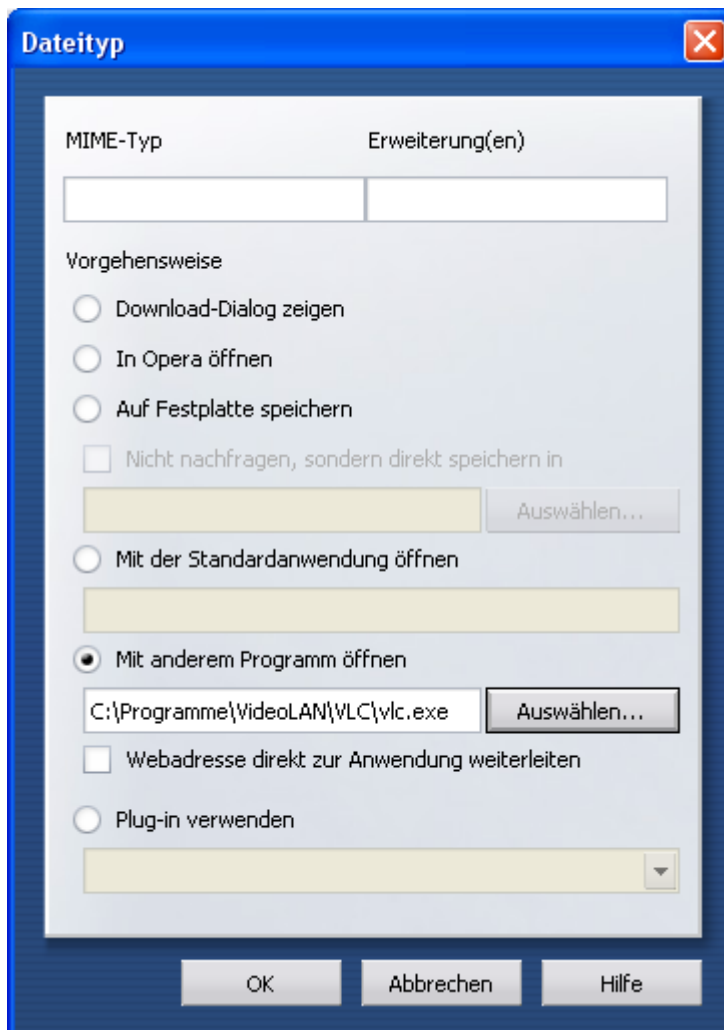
Dateityp

MIME-Typ

Erweiterung(en)

Vorgehensweise

Download-Dialog zeigen

In Opera öffnen

Auf Festplatte speichern

Nicht nachfragen, sondern direkt speichern in

Auswählen...

Mit der Standardanwendung öffnen

Mit anderem Programm öffnen

C:\Programme\VideoLAN\VLC\vlc.exe

Auswählen...

Webadresse direkt zur Anwendung weiterleiten

Plug-in verwenden

OK

Abbrechen

Hilfe